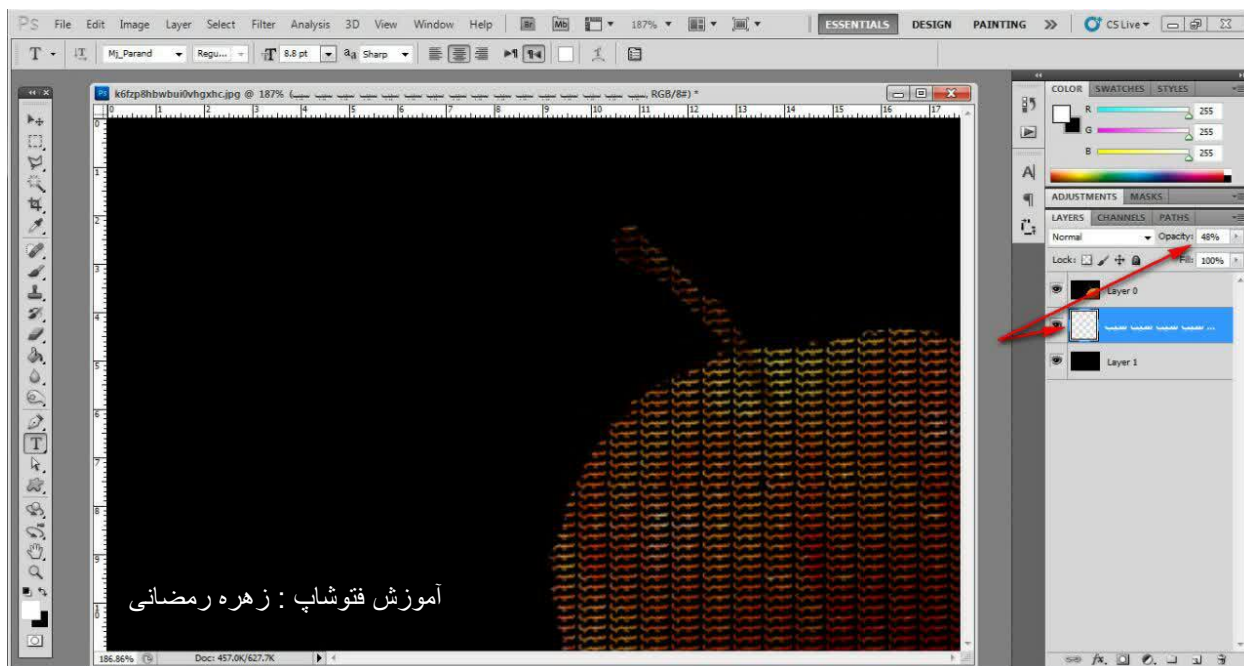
Ps File Edit Image Layer Select Filter Analysis 3D View Window Help Br Mb 187% ESSENTIALS DESIGN PAINTING >> CS Live

T Mj_Parand Regu... 8.8 pt aa Sharp

k6fzp8hbwbui0vhgxhc.jpg @ 187% (سیب سیب سیب سیب سیب سیب سیب سیب سیب سیب سیب سیب سیب سیب, RGB/8#) *

0 1 2 3 4 5 6 7 8 9 10 11 12 13 14 15 16 17

COLOR SWATCHES STYLES
R 255
G 255
B 255

ADJUSTMENTS MASKS
LAYERS CHANNELS PATHS
Normal Opacity: 48%
Lock: Fill: 100%
Layer 0
سیب سیب سیب سیب ...
Layer 1

آموزش فتوشاپ : زهره رمضانی

186.86% Doc: 457.0K/627.7K